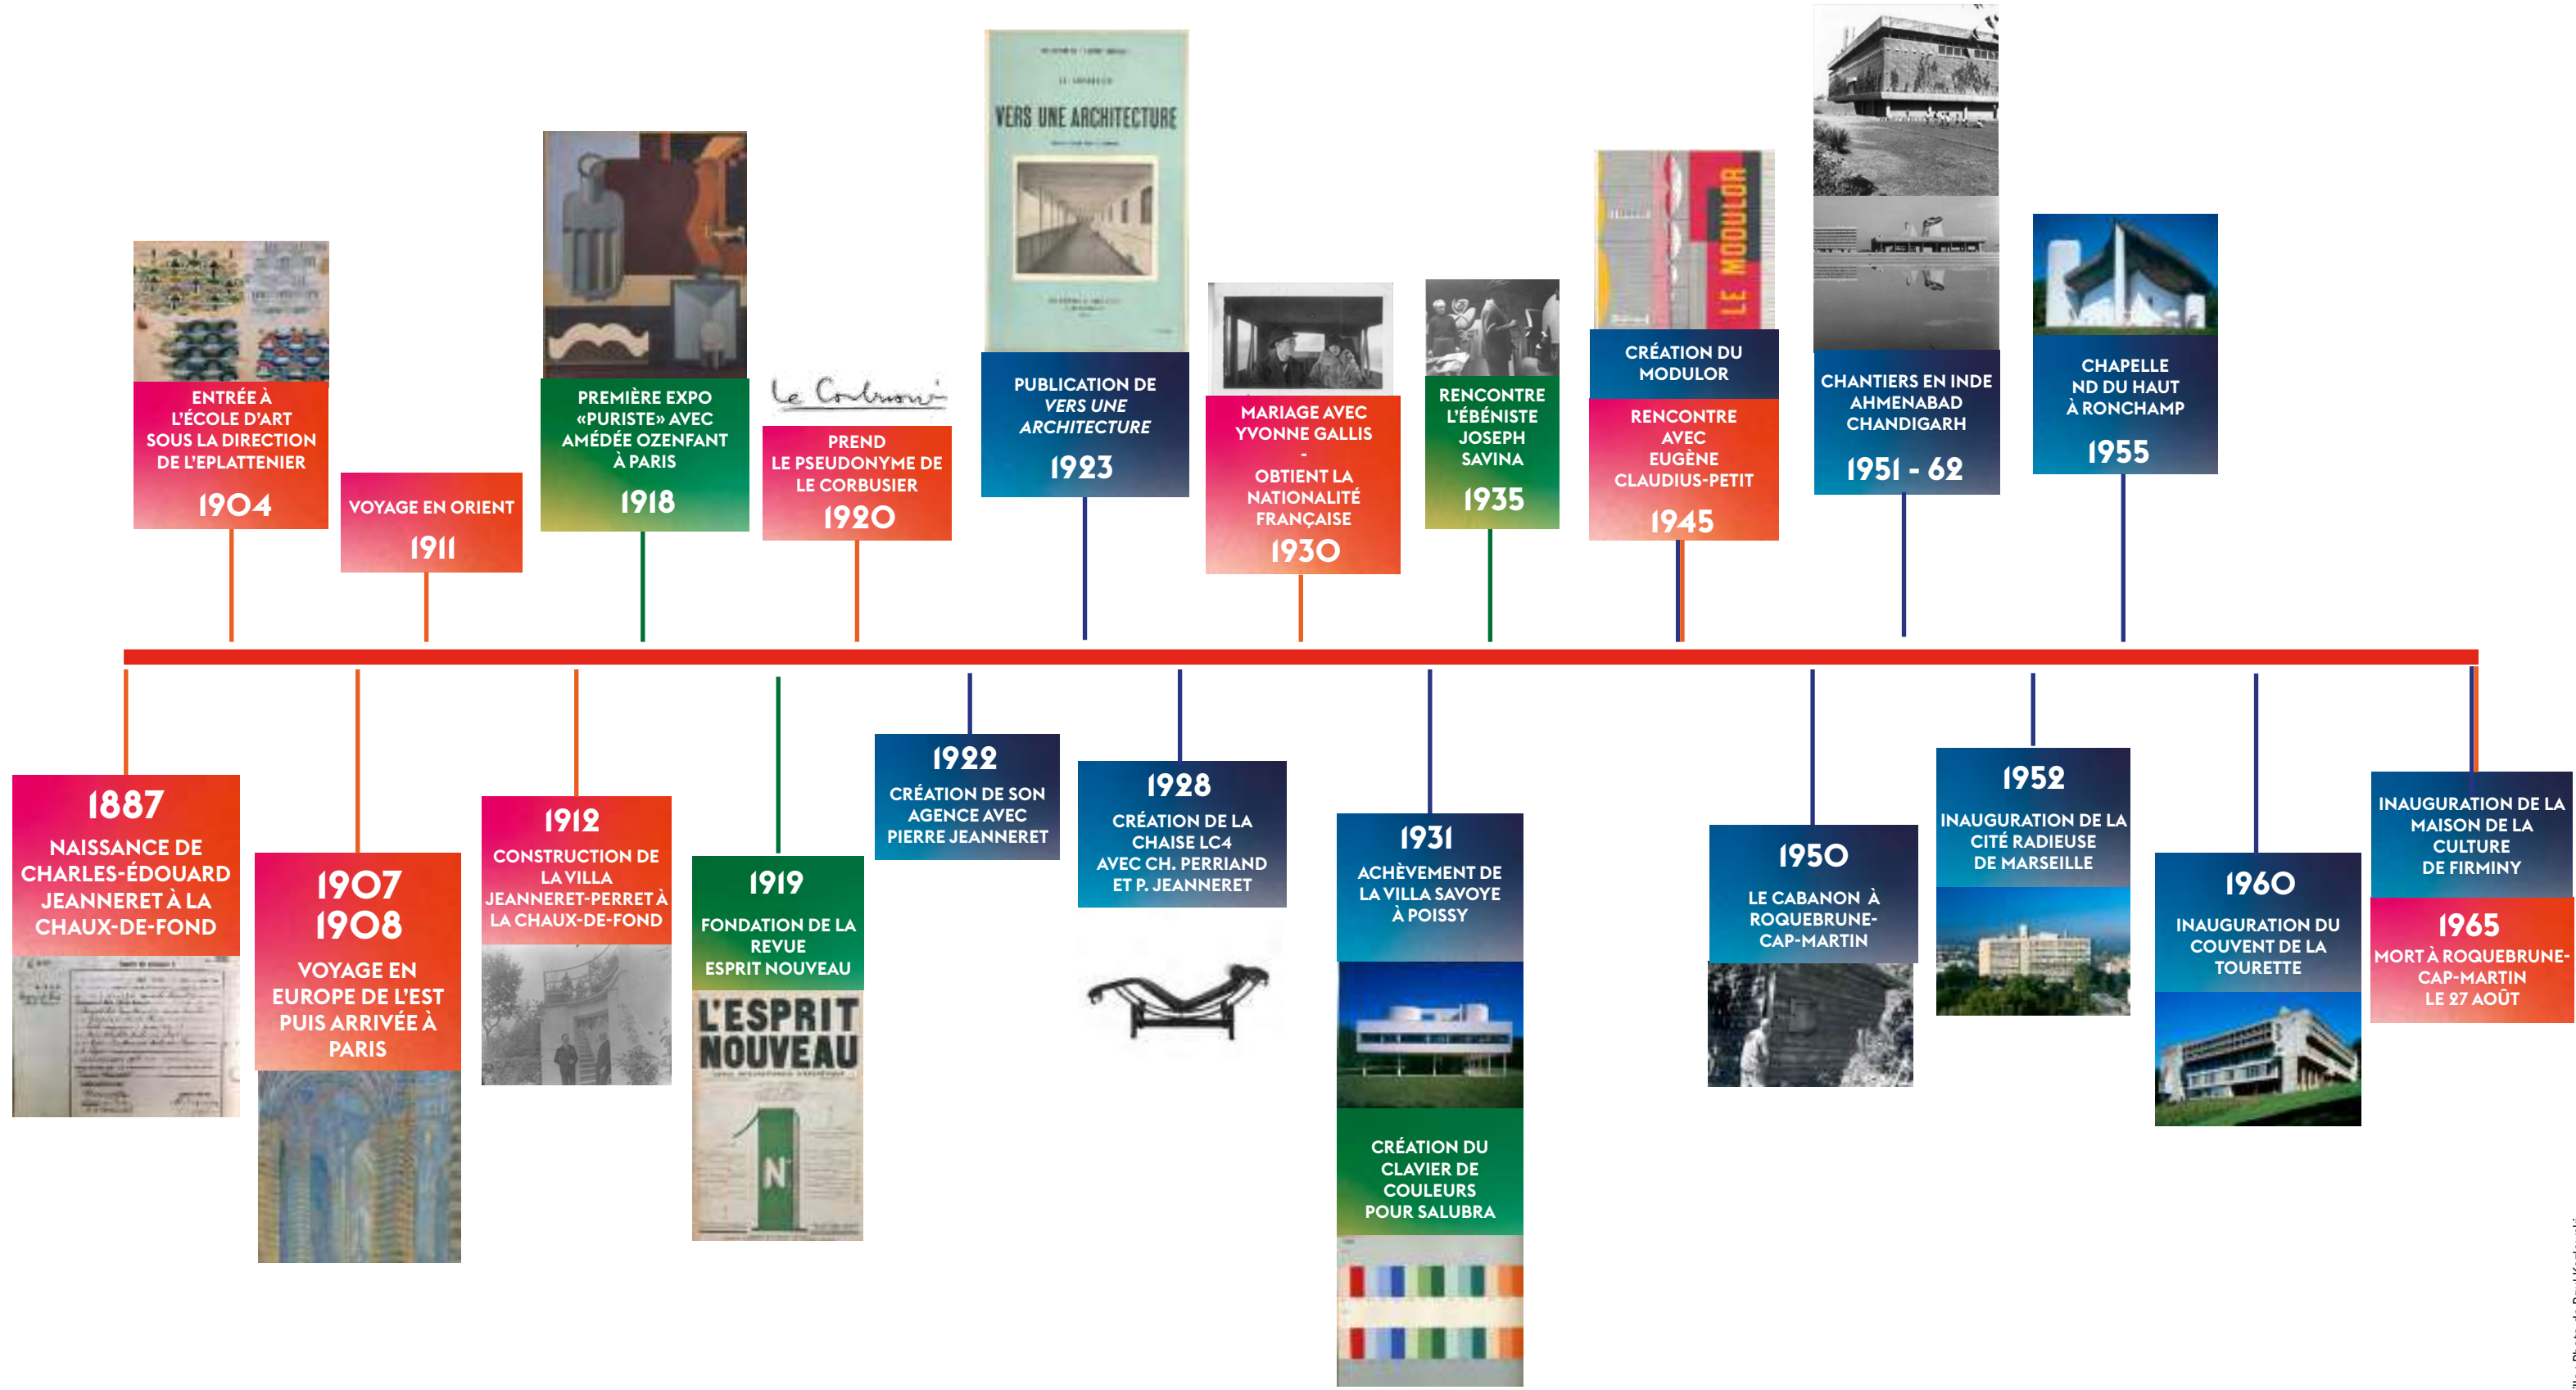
ENTRÉE À L'ÉCOLE D'ART SOUS LA DIRECTION DE L'EPLATTENIER
1904

VOYAGE EN ORIENT
1911

PREMIÈRE EXPO «PURISTE» AVEC AMÉDÉE OZENFANT À PARIS
1918

Le Corbusier
PREND LE PSEUDONYME DE LE CORBUSIER
1920

VERS UNE ARCHITECTURE
PUBLICATION DE VERS UNE ARCHITECTURE
1923

MARIAGE AVEC YVONNE GALLIS
-
OBTIENT LA NATIONALITÉ FRANÇAISE
1930

RENCONTRE L'ÉBÉNISTE JOSEPH SAVINA
1935

LE MODULOR
CRÉATION DU MODULOR
RENCONTRE AVEC EUGÈNE CLAUDIUS-PETIT
1945

CHANTIERS EN INDE AHMENABAD CHANDIGARH
1951 - 62

CHAPELLE ND DU HAUT À RONCHAMP
1955

1887
NAISSANCE DE CHARLES-ÉDOUARD JEANNERET À LA CHAUX-DE-FOND

1907
1908
VOYAGE EN EUROPE DE L'EST PUIS ARRIVÉE À PARIS

1912
CONSTRUCTION DE LA VILLA JEANNERET-PERRET À LA CHAUX-DE-FOND

1919
FONDATION DE LA REVUE ESPRIT NOUVEAU
L'ESPRIT NOUVEAU
1

1922
CRÉATION DE SON AGENCE AVEC PIERRE JEANNERET

1928
CRÉATION DE LA CHAISE LC4 AVEC CH. PERRIAND ET P. JEANNERET

1931
ACHÈVEMENT DE LA VILLA SAVOYE À POISSY
CRÉATION DU CLAVIER DE COULEURS POUR SALUBRA

1950
LE CABANON À ROQUEBRUNE-CAP-MARTIN

1952
INAUGURATION DE LA CITÉ RADIEUSE DE MARSEILLE

1960
INAUGURATION DU COUVENT DE LA TOURETTE

INAUGURATION DE LA MAISON DE LA CULTURE DE FIRMINY
1965
MORT À ROQUEBRUNE-CAP-MARTIN LE 27 AOÛT